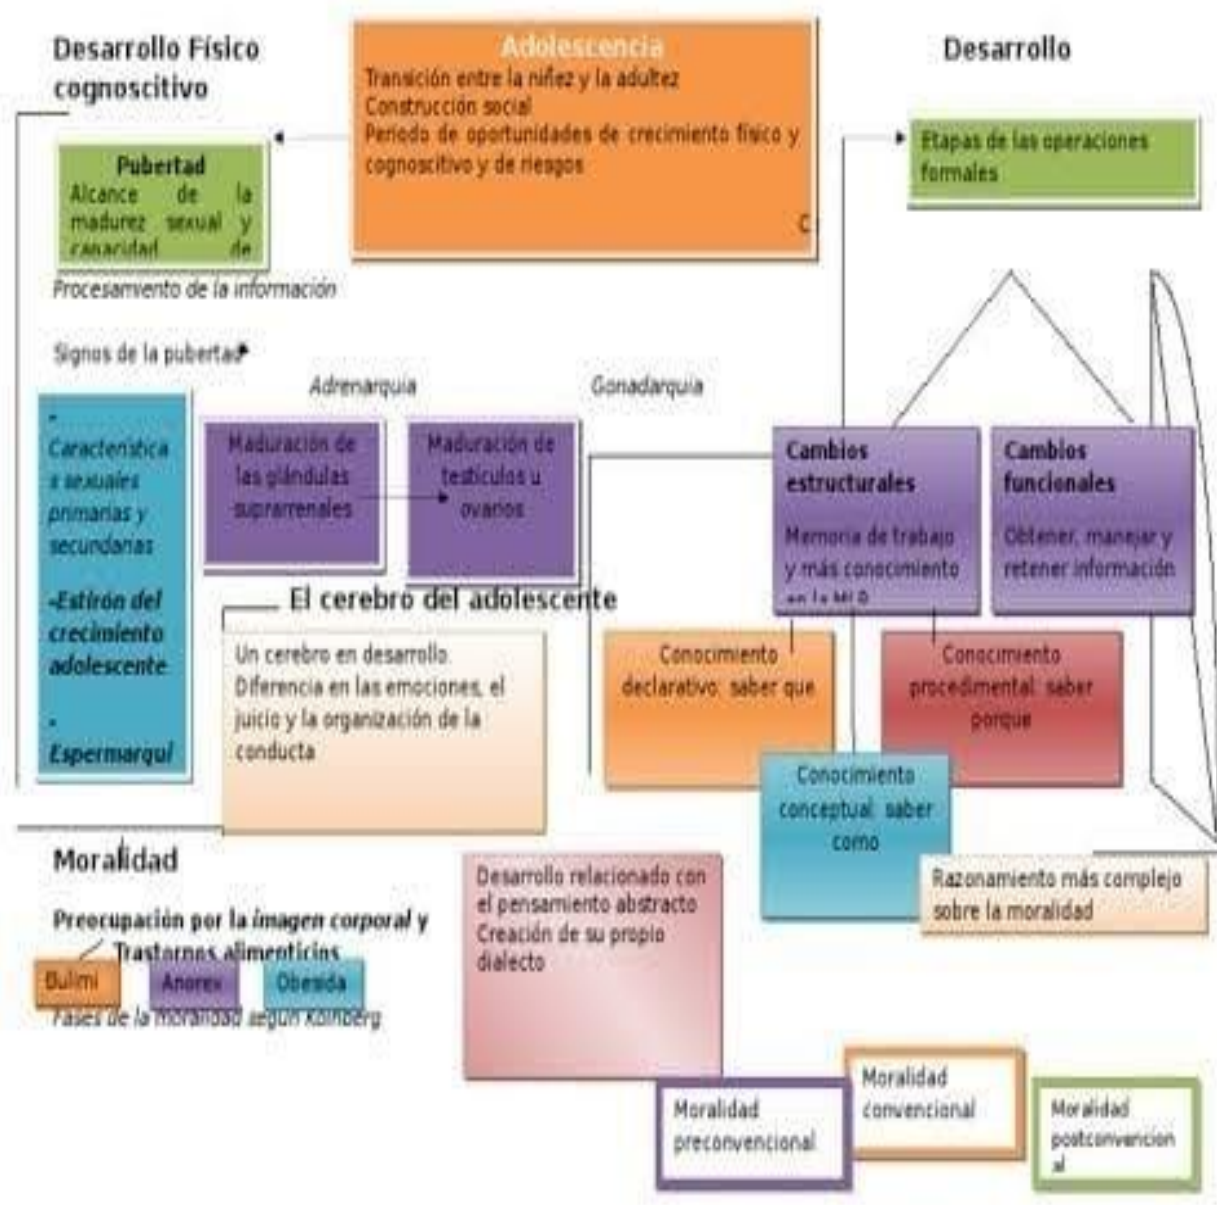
Desarrollo Físico cognoscitivo

Adolescencia
Transición entre la niñez y la adultez
Construcción social
Periodo de oportunidades de crecimiento físico y cognoscitivo y de riesgos
C

Desarrollo

Etapas de las operaciones formales

Pubertad
Alcance de la madurez sexual y capacidad de

Procesamiento de la información

Signos de la pubertad

Adrenarquia

Gonadarquia

- Característica s sexuales primarias y secundarias

-Estirón del crecimiento adolescente

- Espermarqui

Maduración de las glándulas suprarrenales

Maduración de testículos u ovarios

Cambios estructurales
Memoria de trabajo y más conocimiento en la MLP

Cambios funcionales
Obtener, manejar y retener información

El cerebro del adolescente

Un cerebro en desarrollo. Diferencia en las emociones, el juicio y la organización de la conducta

Conocimiento declarativo: saber que

Conocimiento procedimental: saber porque

Conocimiento conceptual: saber como

Razonamiento más complejo sobre la moralidad

Moralidad

Preocupación por la imagen corporal y Trastornos alimenticios

Bulimi

Anorex

Obesida

Fases de la moralidad según Kohlberg

Desarrollo relacionado con el pensamiento abstracto
Creación de su propio dialecto

Moralidad preconvencional

Moralidad convencional

Moralidad postconvencional